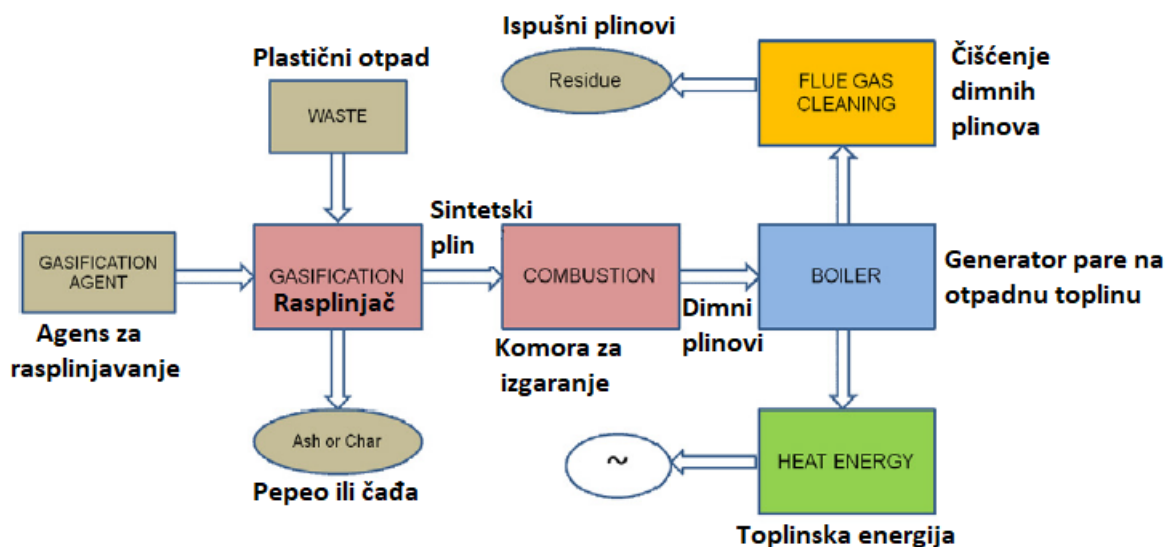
Ispušni plinovi

Residue

FLUE GAS CLEANING

Čišćenje dimnih plinova

Plastični otpad

WASTE

Sintetski plin

GASIFICATION AGENT

Agens za rasplinjavanje

GASIFICATION
Rasplinjač

COMBUSTION

Komora za izgaranje

Dimni plinovi

BOILER

Generator pare na otpadnu toplinu

Ash or Char

Pepeo ili čađa

~

HEAT ENERGY

Toplinska energija